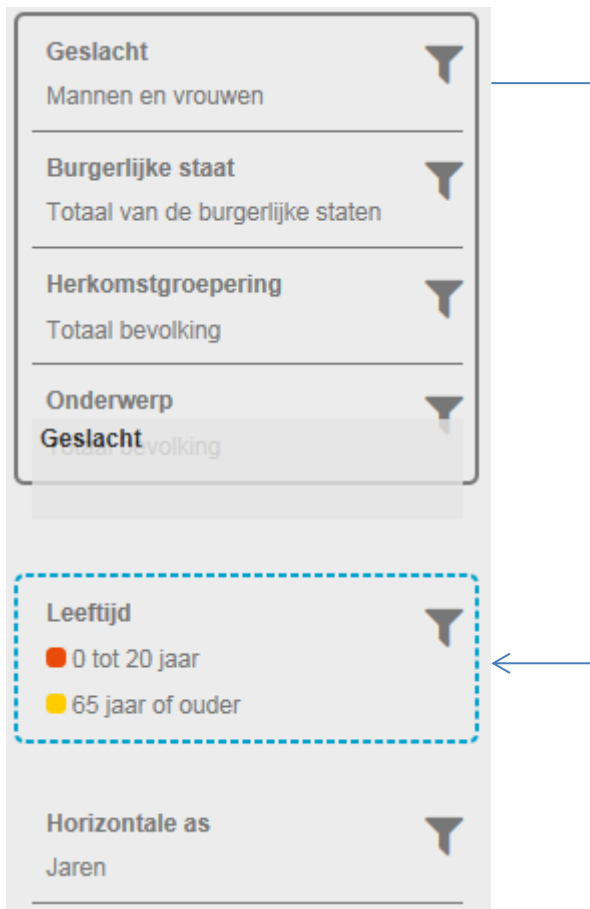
Geslacht
Mannen en vrouwen

Burgerlijke staat
Totaal van de burgerlijke staten

Herkomstgroepering
Totaal bevolking

Onderwerp
Totaal bevolking

Geslacht

Leeftijd
0 tot 20 jaar
65 jaar of ouder

Horizontale as
Jaren